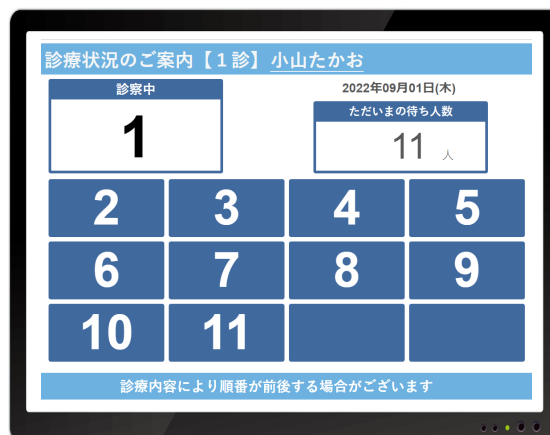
診療状況のご案内【１診】小山たかお

診察中

1

2022年09月01日(木)

ただいまの待ち人数

11 人

| 2 | 3 | 4 | 5 |
|---|---|---|---|
| 6 | 7 | 8 | 9 |
| 10 | 11 | | |

診療内容により順番が前後する場合がございます